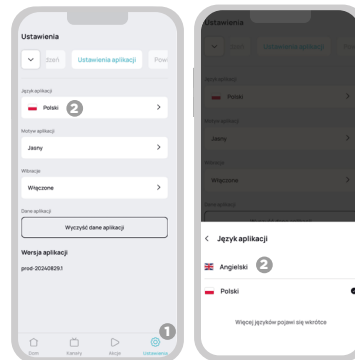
Ustawienia

Dom | Ustawienia aplikacji | Powi

Język aplikacji

Polski 2 >

Motyw aplikacji

Jasny >

Wibracje

Włączone >

Dane aplikacji

Wyczyść dane aplikacji

Wersja aplikacji

prod-20240829.1

Dom | Kamery | Akcje | Ustawienia 1

Ustawienia

Dom | Ustawienia aplikacji | Powi

Język aplikacji

Polski >

Motyw aplikacji

Jasny >

Wibracje

Włączone >

Dane aplikacji

< Język aplikacji

Angielski 2

Polski

Więcej języków pojawi się wkrótce